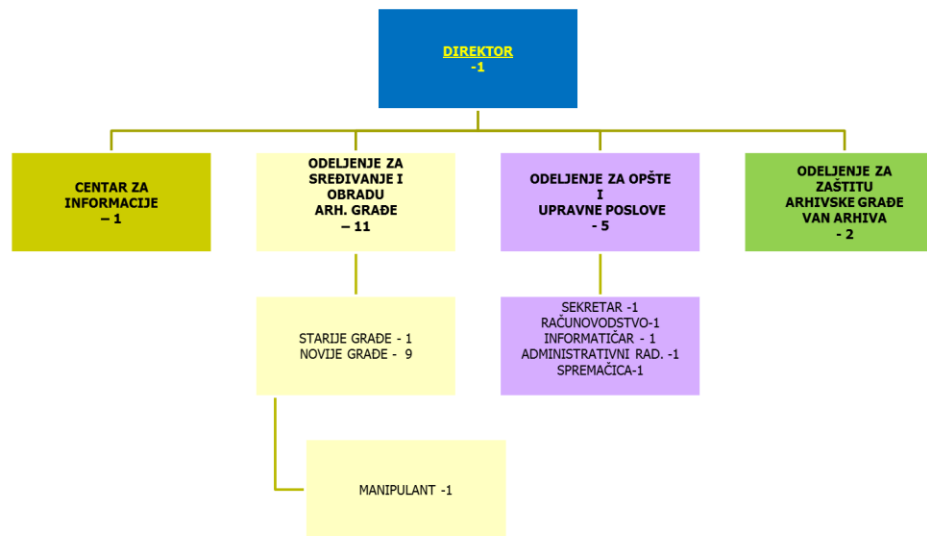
DIREKTOR
-1

CENTAR ZA INFORMACIJE
– 1

ODELJENJE ZA SREĐIVANJE I OBRADU ARH. GRAĐE
– 11

ODELJENJE ZA OPŠTE I UPRAVNE POSLOVE
- 5

ODELJENJE ZA ZAŠTITU ARHIVSKE GRAĐE VAN ARHIVA
- 2

STARIJE GRAĐE - 1
NOVIJE GRAĐE - 9

SEKRETAR -1
RAČUNOVODSTVO-1
INFORMATIČAR - 1
ADMINISTRATIVNI RAD. -1
SPREMAČICA-1

MANIPULANT -1